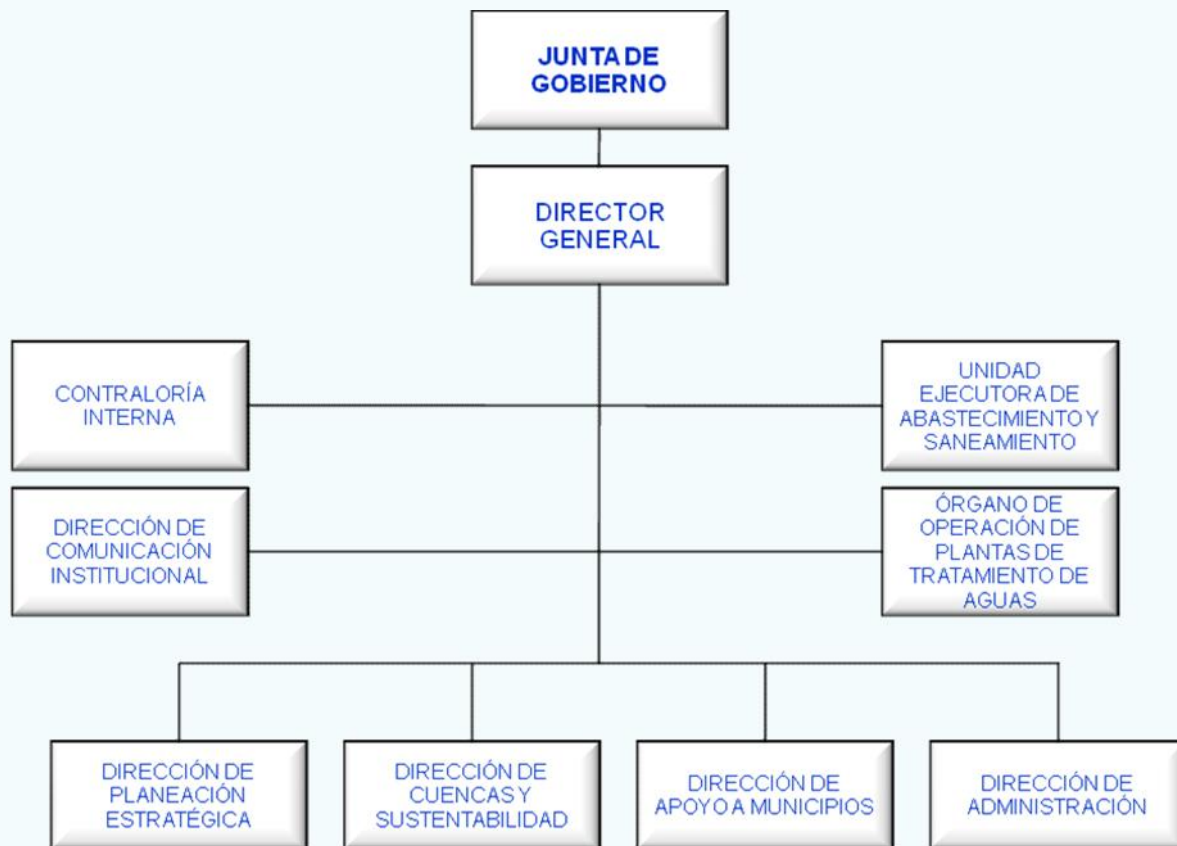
JUNTA DE GOBIERNO

DIRECTOR GENERAL

CONTRALORÍA INTERNA

UNIDAD EJECUTORA DE ABASTECIMIENTO Y SANEAMIENTO

DIRECCIÓN DE COMUNICACIÓN INSTITUCIONAL

ÓRGANO DE OPERACIÓN DE PLANTAS DE TRATAMIENTO DE AGUAS

DIRECCIÓN DE PLANEACIÓN ESTRATÉGICA

DIRECCIÓN DE CUENCAS Y SUSTENTABILIDAD

DIRECCIÓN DE APOYO A MUNICIPIOS

DIRECCIÓN DE ADMINISTRACIÓN